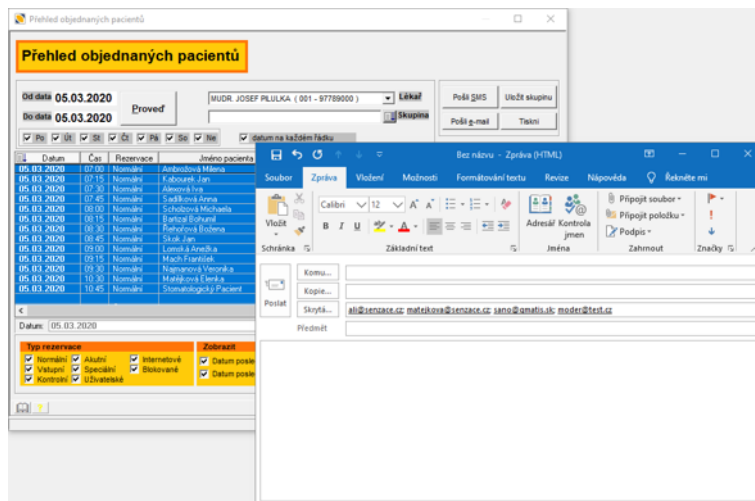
Přehled objednaných pacientů

Přehled objednaných pacientů

Od data 05.03.2020
Do data 05.03.2020
Proveď

MUDR. JOSEF PILULKA ( 001 - 97789000 )
Lékař
Skupina

Pošli SMS
Uložit skupinu
Pošli e-mail
Tiskní

Po Út St Čt Pá So Ne
datum na každém řádku

| Datum | Čas | Rezervace | Jméno pacienta |
|---|---|---|---|
| 05.03.2020 | 07:00 | Normální | Ambrožová Milena |
| 05.03.2020 | 07:15 | Normální | Kabourek Jan |
| 05.03.2020 | 07:30 | Normální | Alexová Iva |
| 05.03.2020 | 07:45 | Normální | Sadílková Anna |
| 05.03.2020 | 08:00 | Normální | Schoblová Michaela |
| 05.03.2020 | 08:15 | Normální | Bartizal Bohumil |
| 05.03.2020 | 08:30 | Normální | Řehořová Božena |
| 05.03.2020 | 08:45 | Normální | Skok Jan |
| 05.03.2020 | 09:00 | Normální | Lomoká Anežka |
| 05.03.2020 | 09:15 | Normální | Mach František |
| 05.03.2020 | 09:30 | Normální | Najmanová Veronika |
| 05.03.2020 | 10:30 | Normální | Matějková Elenka |
| 05.03.2020 | 10:45 | Normální | Stomatologický Pacient |

Datum: 05.03.2020

Typ rezervace
Normální Akutní Internetové
Vstupní Speciální Blokované
Kontrolní Uživatelské

Zobrazit
Datum posle
Datum posle

Bez názvu - Zpráva (HTML)

Soubor Zpráva Vložení Možnosti Formátování textu Revize Nápověda Řekněte mi

Vložit
Schránka
Calibri 12
B I U
Základní text
Adresář Kontrola jmen
Jména
Připojit soubor
Připojit položku
Podpis
Zahrnout
Značky

Poslat
Komu...
Kopie...
Skrytá...
ali@senzace.cz; matejkova@senzace.cz; sano@gmatis.sk; moder@test.cz
Předmět